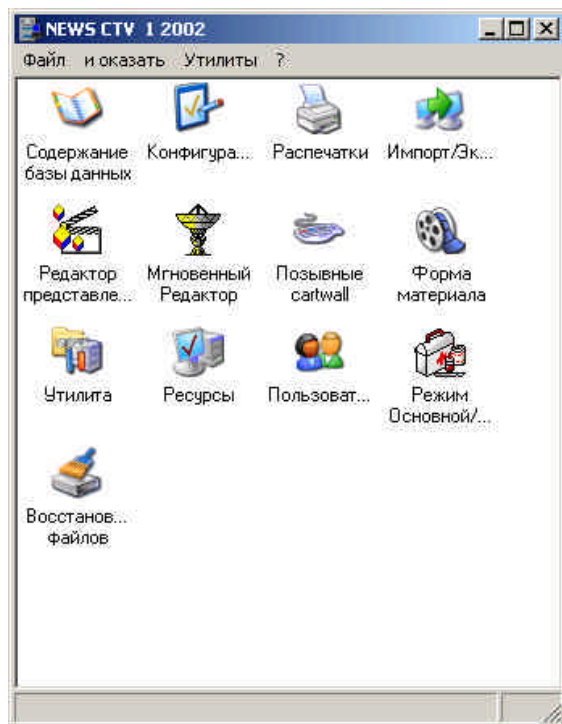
NEWS CTV 1 2002

Файл и оказать Утилиты ?

Содержание базы данных

Конфигура...

Распечатки

Импорт/Эк...

Редактор представле...

Мгновенный Редактор

Позывные cartwall

Форма материала

Утилита

Ресурсы

Пользоват...

Режим Основной/...

Восстанов... файлов